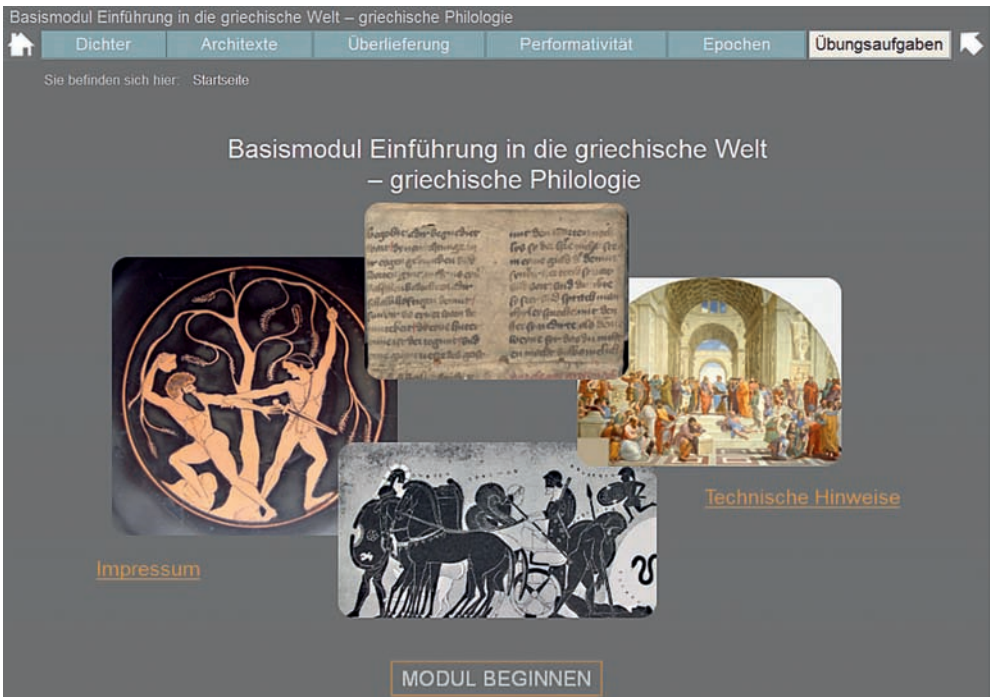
Basismodul Einführung in die griechische Welt – griechische Philologie

Dichter Architexte Überlieferung Performativität Epochen Übungsaufgaben

Sie befinden sich hier: Startseite

Basismodul Einführung in die griechische Welt – griechische Philologie

Technische Hinweise

Impressum

MODUL BEGINNEN